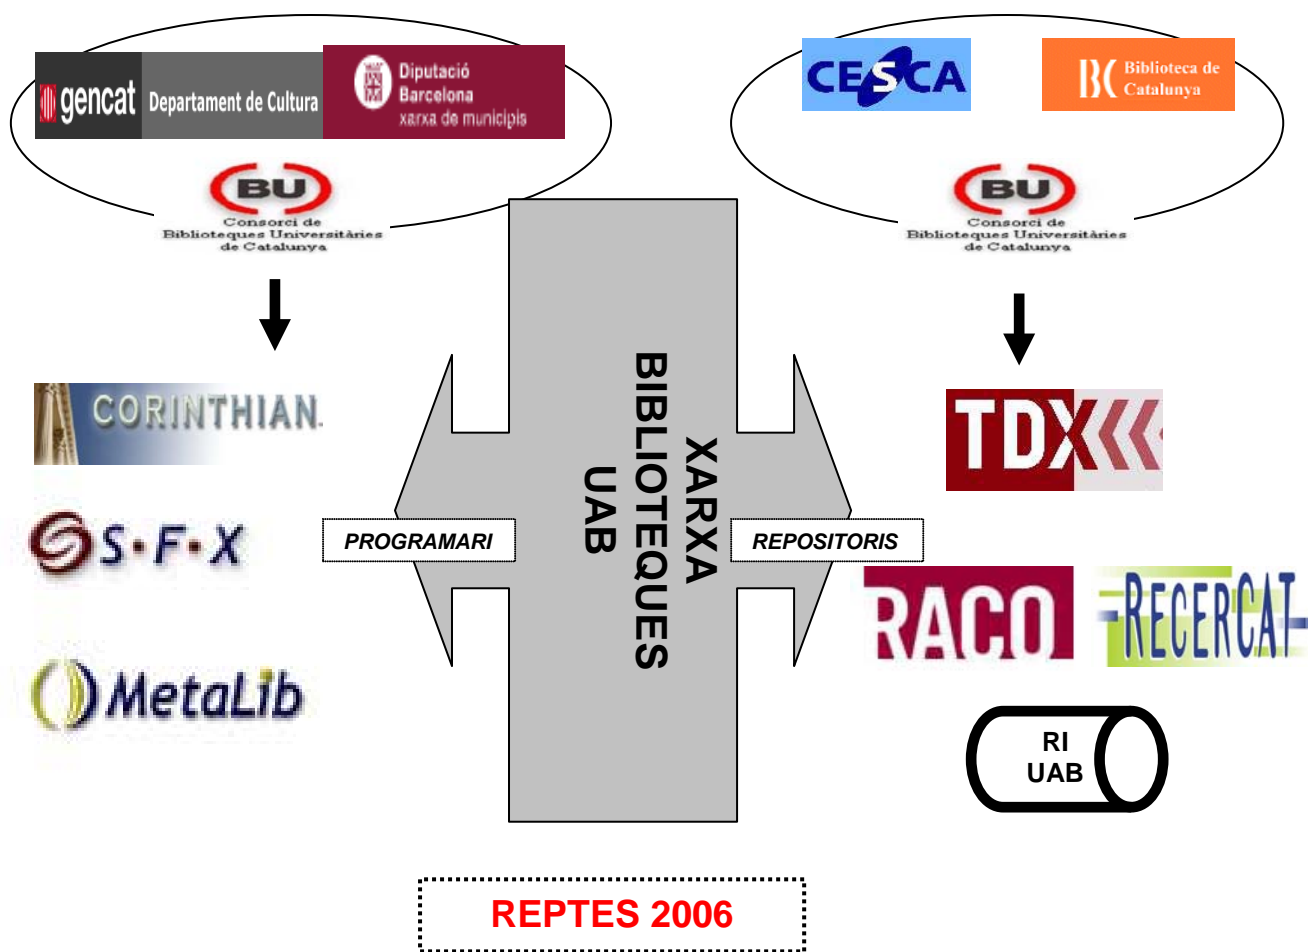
gencat Departament de Cultura

Diputació Barcelona xarxa de municipis

CBU Consorci de Biblioteques Universitàries de Catalunya

CESCA

BC Biblioteca de Catalunya

CBU Consorci de Biblioteques Universitàries de Catalunya

CORINTHIAN

S·F·X

MetaLib

PROGRAMARI

XARXA BIBLIOTEQUES UAB

REPOSITORIS

TDX

RACO

RECERCAT

RI UAB

REPTES 2006